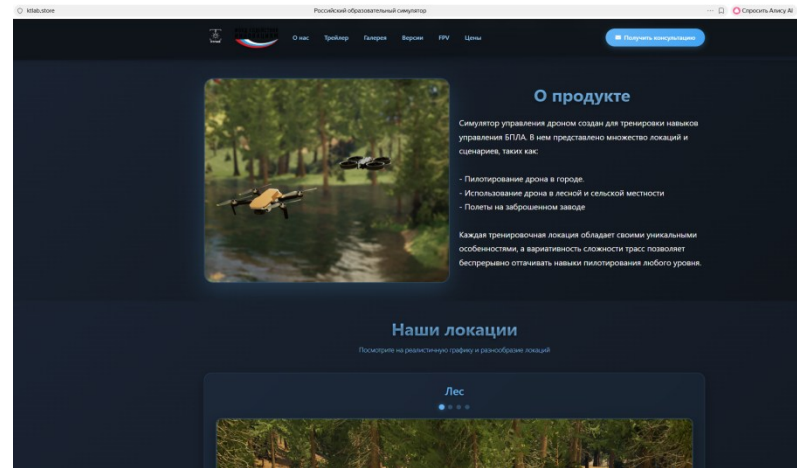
ktlab.store

Российский образовательный симулятор

Спросить Алису AI

О нас Трейлер Галерея Версии FPV Цены

Получить консультацию

О продукте

Симулятор управления дроном создан для тренировки навыков управления БПЛА. В нем представлено множество локаций и сценариев, таких как:

- Пилотирование дрона в городе.
- Использование дрона в лесной и сельской местности
- Полеты на заброшенном заводе

Каждая тренировочная локация обладает своими уникальными особенностями, а вариативность сложности трасс позволяет беспрерывно оттачивать навыки пилотирования любого уровня.

Наши локации

Посмотрите на реалистичную графику и разнообразие локаций

Лес